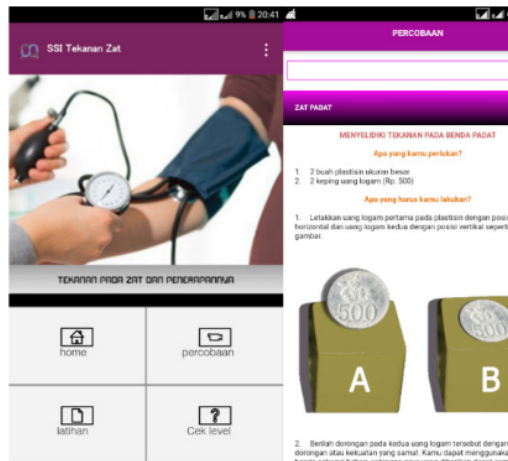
9% 20:41

SSI Tekanan Zat

TEKANAN PADA ZAT DAN PENERAPANNYA

home

percobaan

latihan

Cek level

PERCOBAAN

ZAT PADAT

MENYELIDIKI TEKANAN PADA BENDA PADAT

Apa yang kamu perlukan?

1. 2 buah plastisin ukuran besar.
2. 2 keping uang logam (Rp. 500)

Apa yang harus kamu lakukan?

1. Letakkan uang logam pertama pada plastisin dengan posisi horizontal dan uang logam kedua dengan posisi vertikal seperti gambar.

500

500

A

B

2. Berilah dorongan pada kedua uang logam tersebut dengan dorongan atau kekuatan yang samal. Kamu dapat menggunaka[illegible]